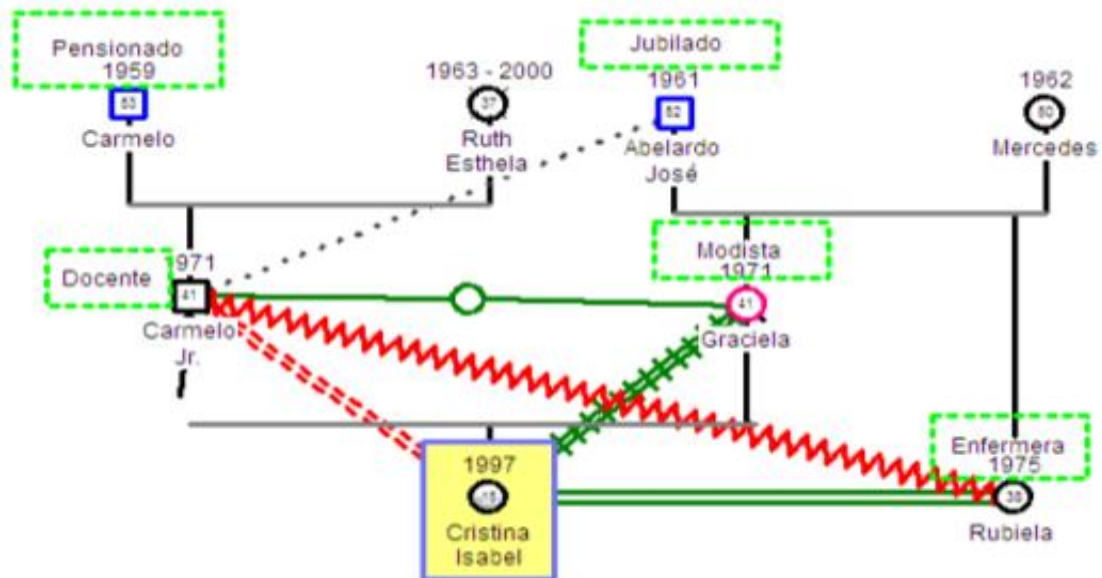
Pensionado 1959

53

Carmelo

1963 - 2000

37

Ruth Esthela

Jubilado

1961

52

Abelardo José

1962

50

Mercedes

Docente

1971

41

Carmelo Jr.

Modista 1971

41

Graciela

1997

15

Cristina Isabel

Enfermera 1975

38

Rubiela